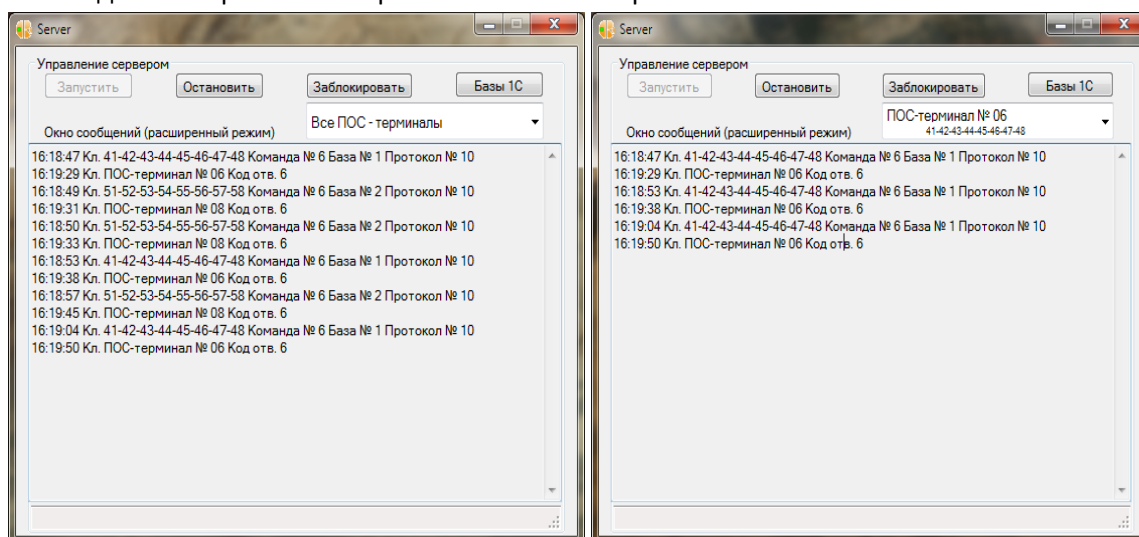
Server

Управление сервером

Запустить

Остановить

Заблокировать

Базы 1С

Окно сообщений (расширенный режим)

Все ПОС - терминалы

16:18:47 Кл. 41-42-43-44-45-46-47-48 Команда № 6 База № 1 Протокол № 10
16:19:29 Кл. ПОС-терминал № 06 Код отв. 6
16:18:49 Кл. 51-52-53-54-55-56-57-58 Команда № 6 База № 2 Протокол № 10
16:19:31 Кл. ПОС-терминал № 08 Код отв. 6
16:18:50 Кл. 51-52-53-54-55-56-57-58 Команда № 6 База № 2 Протокол № 10
16:19:33 Кл. ПОС-терминал № 08 Код отв. 6
16:18:53 Кл. 41-42-43-44-45-46-47-48 Команда № 6 База № 1 Протокол № 10
16:19:38 Кл. ПОС-терминал № 06 Код отв. 6
16:18:57 Кл. 51-52-53-54-55-56-57-58 Команда № 6 База № 2 Протокол № 10
16:19:45 Кл. ПОС-терминал № 08 Код отв. 6
16:19:04 Кл. 41-42-43-44-45-46-47-48 Команда № 6 База № 1 Протокол № 10
16:19:50 Кл. ПОС-терминал № 06 Код отв. 6

Server

Управление сервером

Запустить

Остановить

Заблокировать

Базы 1С

Окно сообщений (расширенный режим)

ПОС-терминал № 06
41-42-43-44-45-46-47-48

16:18:47 Кл. 41-42-43-44-45-46-47-48 Команда № 6 База № 1 Протокол № 10
16:19:29 Кл. ПОС-терминал № 06 Код отв. 6
16:18:53 Кл. 41-42-43-44-45-46-47-48 Команда № 6 База № 1 Протокол № 10
16:19:38 Кл. ПОС-терминал № 06 Код отв. 6
16:19:04 Кл. 41-42-43-44-45-46-47-48 Команда № 6 База № 1 Протокол № 10
16:19:50 Кл. ПОС-терминал № 06 Код отв. 6